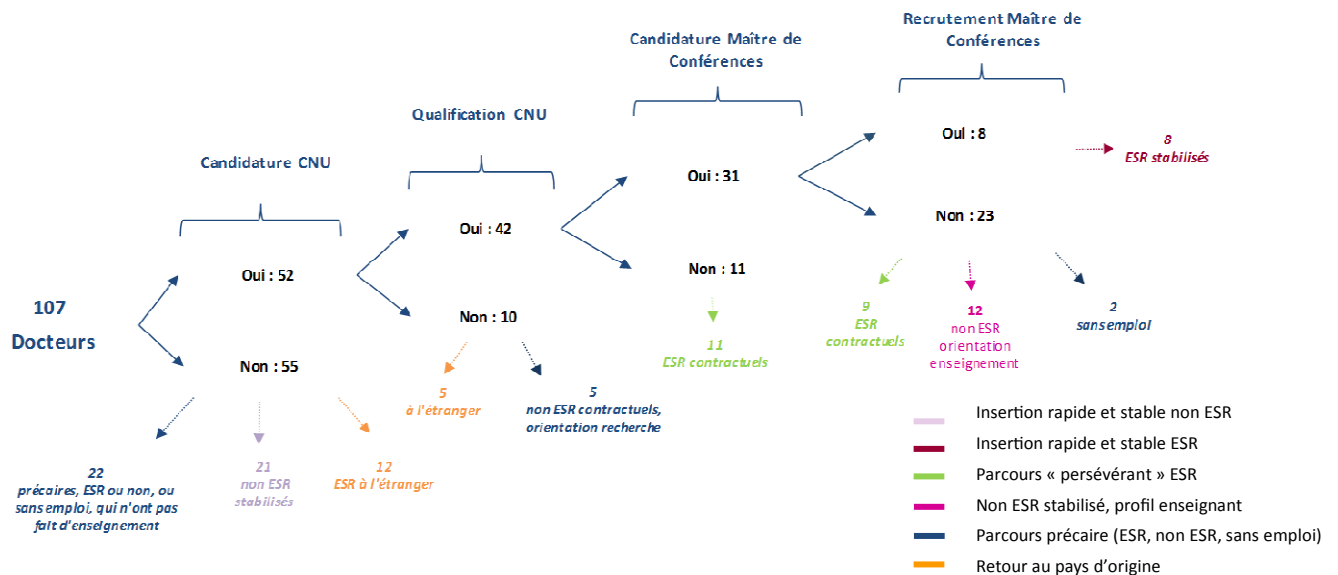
Recrutement Maître de Conférences

Candidature Maître de Conférences

Qualification CNU

Candidature CNU

Oui : 8

8
ESR stabilisés

Oui : 31

Non : 23

Oui : 42

Non : 11

Oui : 52

107
Docteurs

Non : 10

9
ESR
contractuels

12
non ESR
orientation
enseignement

2
sansemploi

11
ESR contractuels

Non : 55

5
à l'étranger

5
non ESR contractuels, orientation recherche

22
précaires, ESR ou non, ou sans emploi, qui n'ont pas fait d'enseignement

21
non ESR
stabilisés

12
ESR à l'étranger

Insertion rapide et stable non ESR
Insertion rapide et stable ESR
Parcours « persévérant » ESR
Non ESR stabilisé, profil enseignant
Parcours précaire (ESR, non ESR, sans emploi)
Retour au pays d'origine